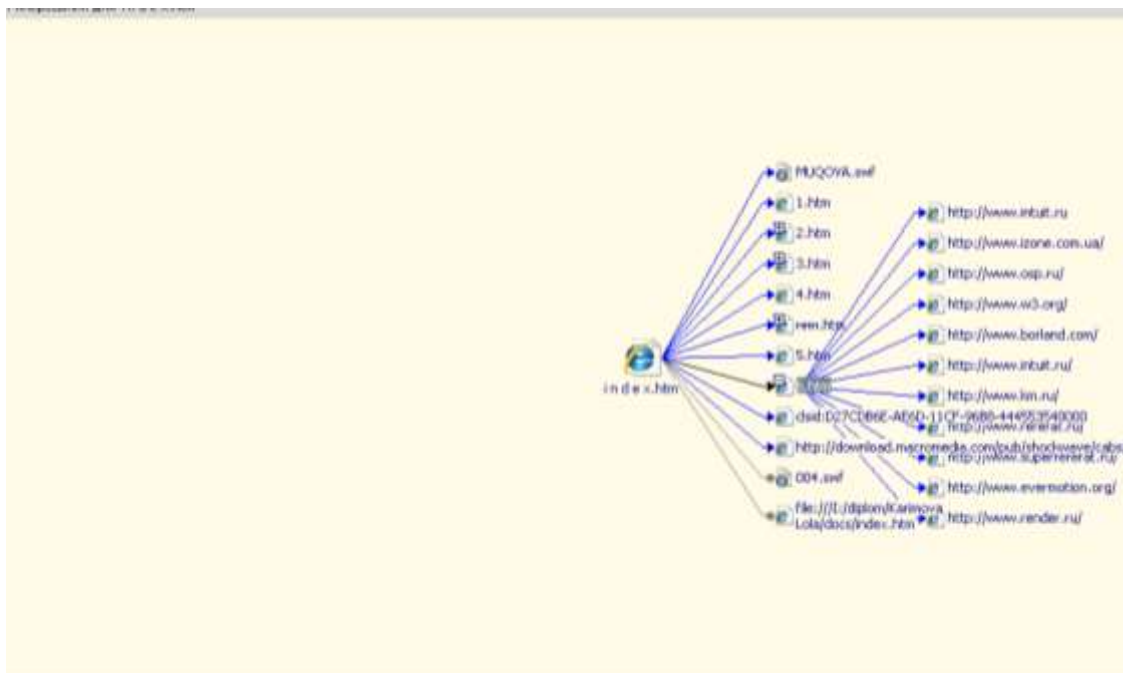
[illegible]

index.htm

MUQOVA.swf
1.htm
2.htm
3.htm
4.htm
new.htm
5.htm
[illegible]
clsid:D27CDB6E-AE6D-11CF-96B8-444553540000
http://download.macromedia.com/pub/shockwave/cabs
004.swf
file:///I:/diplom/Karimova Lola/docs/index.htm

http://www.intuit.ru
http://www.izone.com.ua/
http://www.osp.ru/
http://www.w3.org/
http://www.borland.com/
http://www.intuit.ru/
http://www.lsn.ru/
http://www.referat.ru/
http://www.superreferat.ru/
http://www.evermotion.org/
http://www.render.ru/